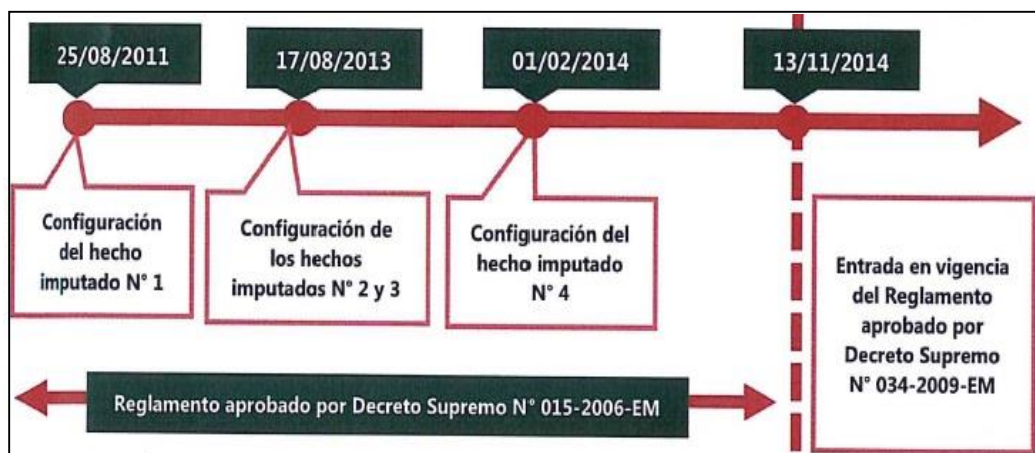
25/08/2011

17/08/2013

01/02/2014

13/11/2014

Configuración del hecho imputado N° 1

Configuración de los hechos imputados N° 2 y 3

Configuración del hecho imputado N° 4

Entrada en vigencia del Reglamento aprobado por Decreto Supremo N° 034-2009-EM

Reglamento aprobado por Decreto Supremo N° 015-2006-EM